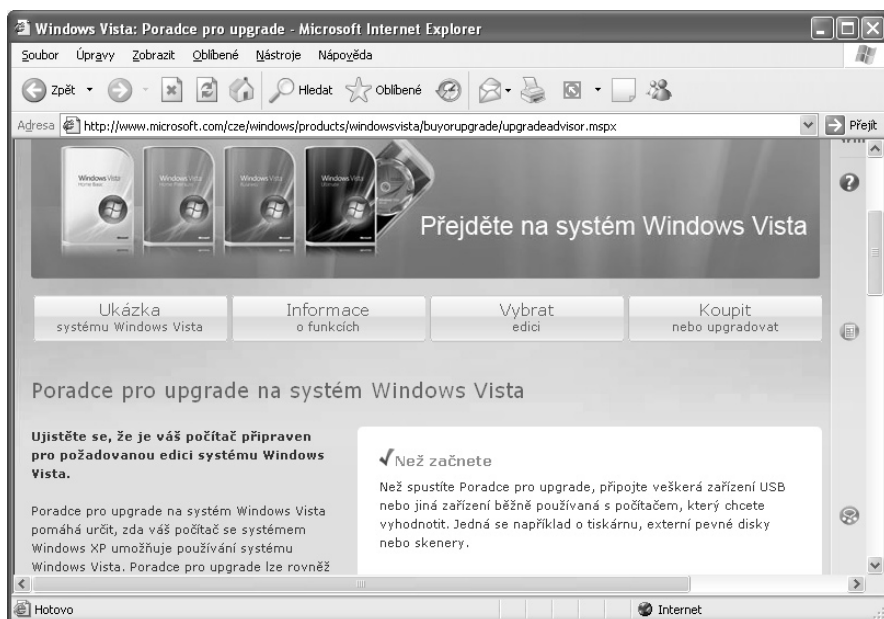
Windows Vista: Poradce pro upgrade - Microsoft Internet Explorer

Soubor Úpravy Zobrazit Oblíbené Nástroje Nápověda

Zpět Hledat Oblíbené

Adresa http://www.microsoft.com/cze/windows/products/windowsvista/buyorupgrade/upgradeadvisor.mspx Přejít

Windows Vista Windows Vista Windows Vista Windows Vista

Přejděte na systém Windows Vista

Ukázka systému Windows Vista

Informace o funkcích

Vybrat edici

Koupit nebo upgradovat

Poradce pro upgrade na systém Windows Vista

Ujistěte se, že je váš počítač připraven pro požadovanou edici systému Windows Vista.

Poradce pro upgrade na systém Windows Vista pomáhá určit, zda váš počítač se systémem Windows XP umožňuje používání systému Windows Vista. Poradce pro upgrade lze rovněž

Než začnete

Než spustíte Poradce pro upgrade, připojte veškerá zařízení USB nebo jiná zařízení běžně používaná s počítačem, který chcete vyhodnotit. Jedná se například o tiskárnu, externí pevné disky nebo skenery.

Hotovo

Internet